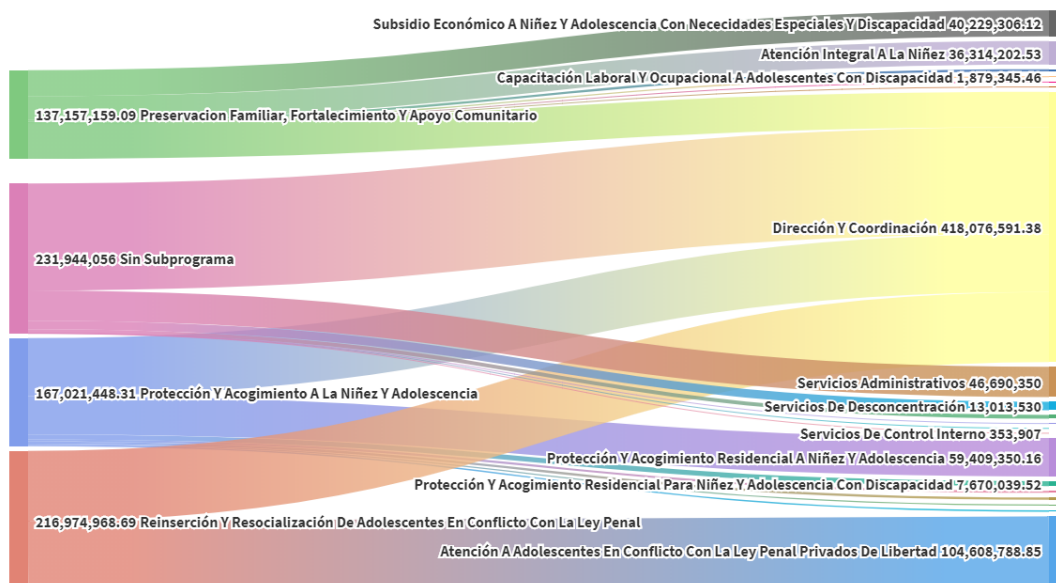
Subsidio Económico A Niñez Y Adolescencia Con Nececidades Especiales Y Discapacidad 40,229,306.12
Atención Integral A La Niñez 36,314,202.53
Capacitación Laboral Y Ocupacional A Adolescentes Con Discapacidad 1,879,345.46
137,157,159.09 Preservacion Familiar, Fortalecimiento Y Apoyo Comunitario
231,944,056 Sin Subprograma
Dirección Y Coordinación 418,076,591.38
167,021,448.31 Protección Y Acogimiento A La Niñez Y Adolescencia
Servicios Administrativos 46,690,350
Servicios De Desconcentración 13,013,530
Servicios De Control Interno 353,907
Protección Y Acogimiento Residencial A Niñez Y Adolescencia 59,409,350.16
Protección Y Acogimiento Residencial Para Niñez Y Adolescencia Con Discapacidad 7,670,039.52
216,974,968.69 Reinserción Y Resocialización De Adolescentes En Conflicto Con La Ley Penal
Atención A Adolescentes En Conflicto Con La Ley Penal Privados De Libertad 104,608,788.85